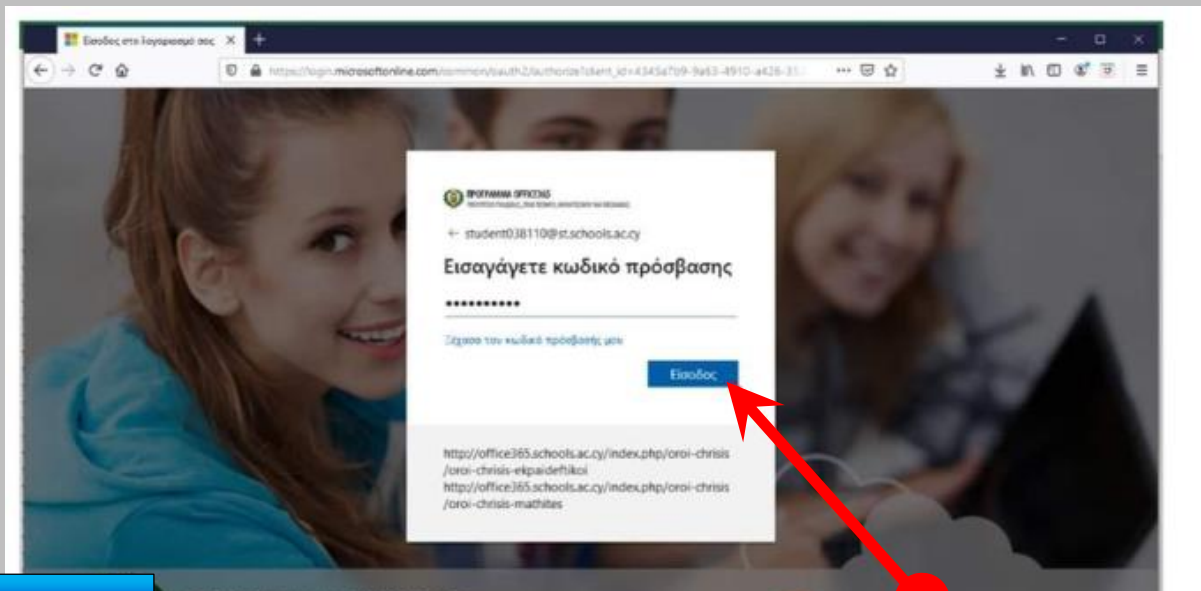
Είσοδος στο λογαριασμό σας ×

https://login.microsoftonline.com/common/oauth2/authorize?client_id=4345a7b9-9a63-4910-a426-35

ΠΡΟΓΡΑΜΜΑ OFFICE365

← student038110@st.schools.ac.cy

Εισαγάγετε κωδικό πρόσβασης

••••••••••

Ξέχασα τον κωδικό πρόσβασής μου

Είσοδος

http://office365.schools.ac.cy/index.php/oroi-chrisis/oroi-chrisis-ekpaideftikoi
http://office365.schools.ac.cy/index.php/oroi-chrisis/oroi-chrisis-mathites